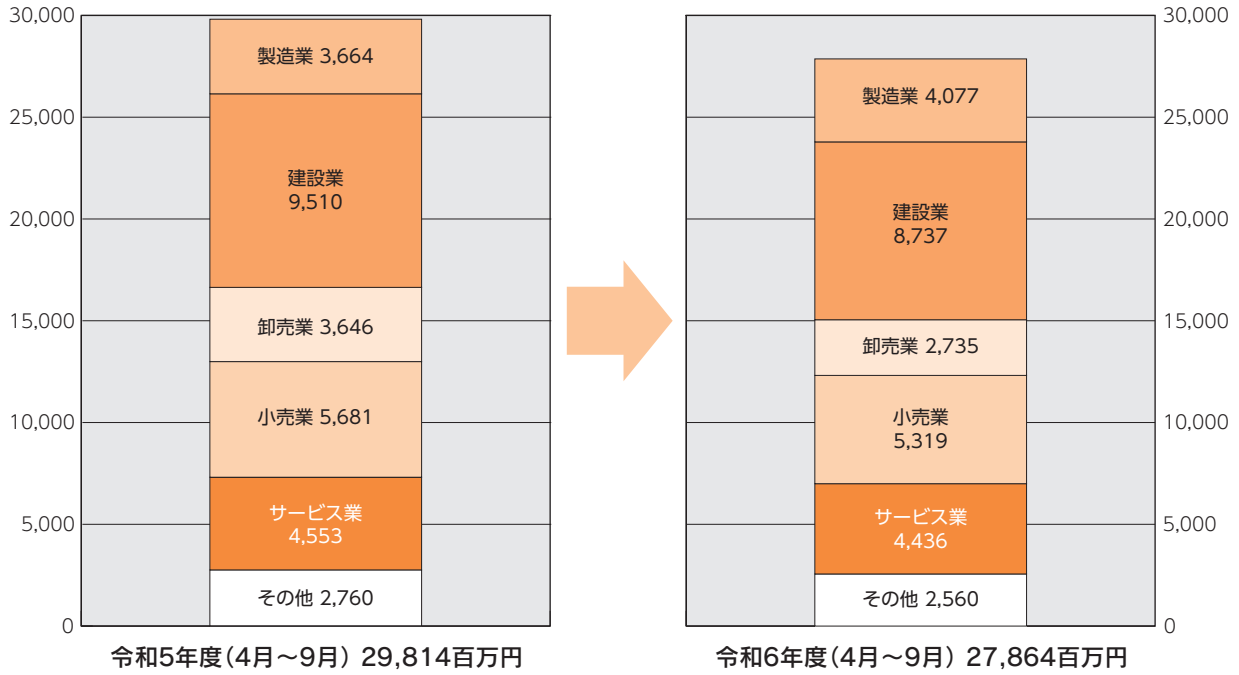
30,000
25,000
20,000
15,000
10,000
5,000
0

製造業 3,664
建設業 9,510
卸売業 3,646
小売業 5,681
サービス業 4,553
その他 2,760

令和5年度（4月～9月） 29,814百万円

30,000
25,000
20,000
15,000
10,000
5,000
0

製造業 4,077
建設業 8,737
卸売業 2,735
小売業 5,319
サービス業 4,436
その他 2,560

令和6年度（4月～9月） 27,864百万円